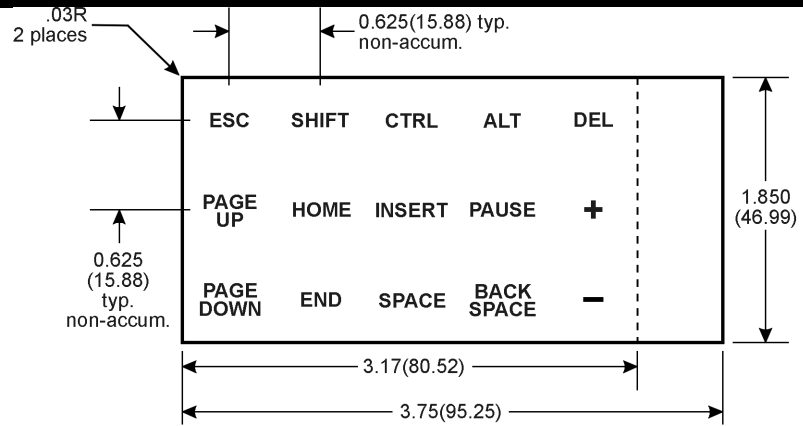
.03R
2 places

0.625(15.88) typ.
non-accum.

| ESC | SHIFT | CTRL | ALT | DEL |
|---|---|---|---|---|
| PAGE UP | HOME | INSERT | PAUSE | + |
| PAGE DOWN | END | SPACE | BACK SPACE | − |

0.625
(15.88)
typ.
non-accum.

1.850
(46.99)

3.17(80.52)

3.75(95.25)